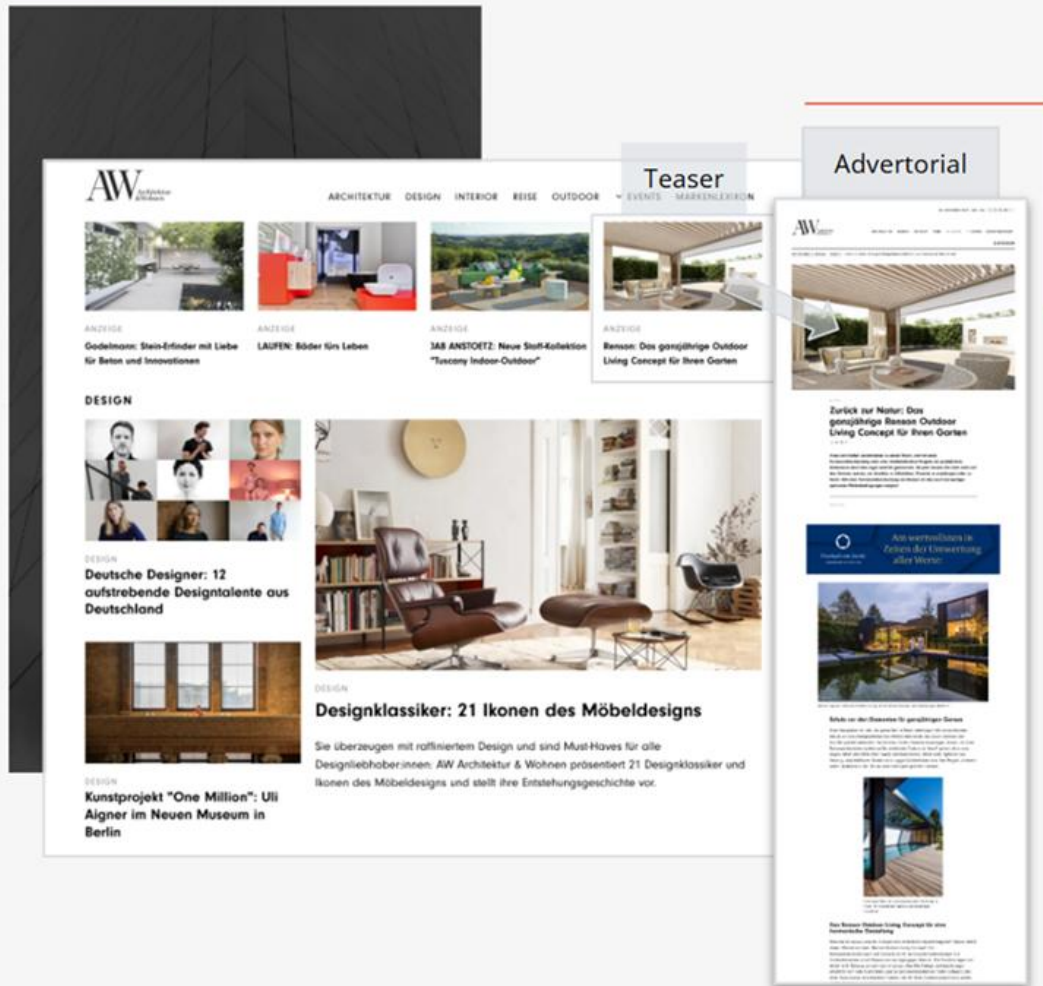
Teaser

Advertorial

AW Architektur & Wohnen

ARCHITEKTUR DESIGN INTERIOR REISE OUTDOOR EVENTS MARKENLEXIKON

ANZEIGE
Godelmann: Stein-Erfinder mit Liebe für Beton und Innovationen

ANZEIGE
LAUFEN: Bäder fürs Leben

ANZEIGE
JAB ANSTOETZ: Neue Stoff-Kollektion "Tuscany Indoor-Outdoor"

ANZEIGE
Renson: Das ganzjährige Outdoor Living Concept für Ihren Garten

DESIGN

DESIGN
Deutsche Designer: 12 aufstrebende Designtalente aus Deutschland

DESIGN
Designklassiker: 21 Ikonen des Möbeldesigns

Sie überzeugen mit raffiniertem Design und sind Must-Haves für alle Designliebhaber:innen: AW Architektur & Wohnen präsentiert 21 Designklassiker und Ikonen des Möbeldesigns und stellt ihre Entstehungsgeschichte vor.

DESIGN
Kunstprojekt "One Million": Uli Aigner im Neuen Museum in Berlin

AW

Zurück zur Natur: Das ganzjährige Renson Outdoor Living Concept für Ihren Garten

Am wertvollsten in Zeiten der Umwertung aller Werte:

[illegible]